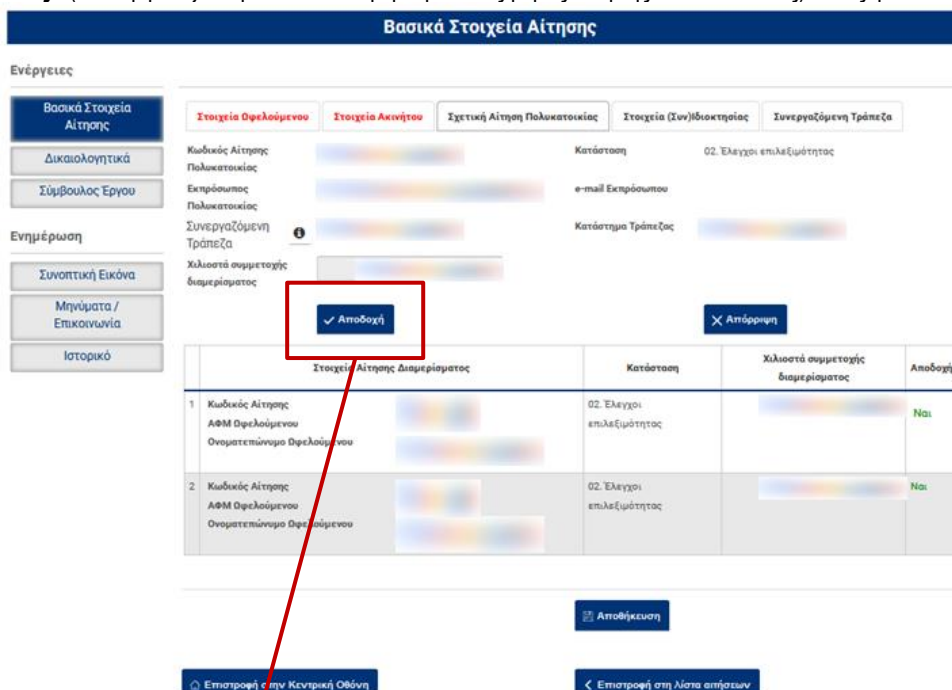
Βασικά Στοιχεία Αίτησης

Ενέργειες

Βασικά Στοιχεία Αίτησης

Δικαιολογητικά

Σύμβουλος Έργου

Ενημέρωση

Συνοπτική Εικόνα

Μηνύματα / Επικοινωνία

Ιστορικό

Στοιχεία Οφελούμενου | Στοιχεία Ακινήτου | Σχετική Αίτηση Πολυκατοικίας | Στοιχεία (Συν)Ιδιοκτησίας | Συνεργαζόμενη Τράπεζα

Κωδικός Αίτησης Πολυκατοικίας

Κατάσταση 02. Έλεγχοι επιλεξιμότητας

Εκπρόσωπος Πολυκατοικίας

e-mail Εκπροσώπου

Συνεργαζόμενη Τράπεζα

Κατάστημα Τράπεζας

Χιλιοστά συμμετοχής διαμερίσματος

Αποδοχή

Απόρριψη

| | Στοιχεία Αίτησης Διαμερίσματος | Κατάσταση | Χιλιοστά συμμετοχής διαμερίσματος | Αποδοχή |
|---|---|---|---|---|
| 1 | Κωδικός Αίτησης ΑΦΜ Οφελούμενου Ονοματεπώνυμο Οφελούμενου | 02. Έλεγχοι επιλεξιμότητας | | Ναι |
| 2 | Κωδικός Αίτησης ΑΦΜ Οφελούμενου Ονοματεπώνυμο Οφελούμενου | 02. Έλεγχοι επιλεξιμότητας | | Ναι |

Αποθήκευση

Επιστροφή στην Κεντρική Οθόνη

Επιστροφή στη Λίστα αιτήσεων